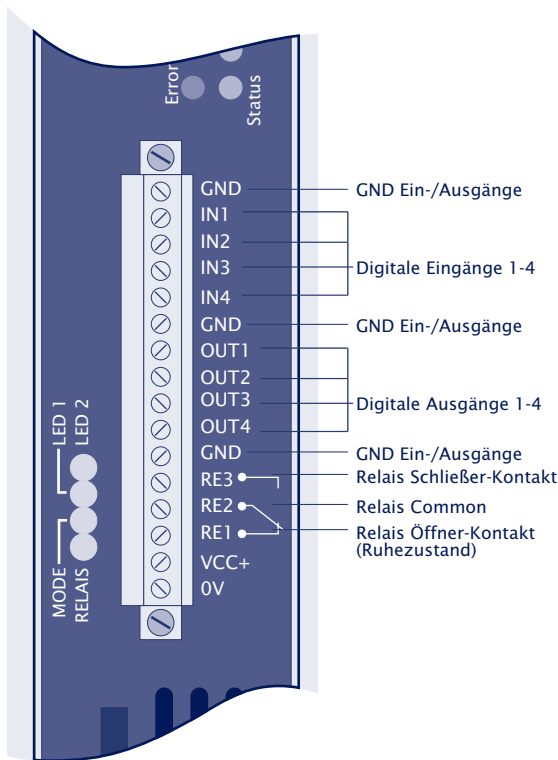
Error
Status

GND
IN1
IN2
IN3
IN4
GND
OUT1
OUT2
OUT3
OUT4
GND
RE3
RE2
RE1
VCC+
0V

GND Ein-/Ausgänge
Digitale Eingänge 1-4
GND Ein-/Ausgänge
Digitale Ausgänge 1-4
GND Ein-/Ausgänge
Relais Schließer-Kontakt
Relais Common
Relais Öffner-Kontakt (Ruhezustand)

LED 1
LED 2
MODE
RELAIS